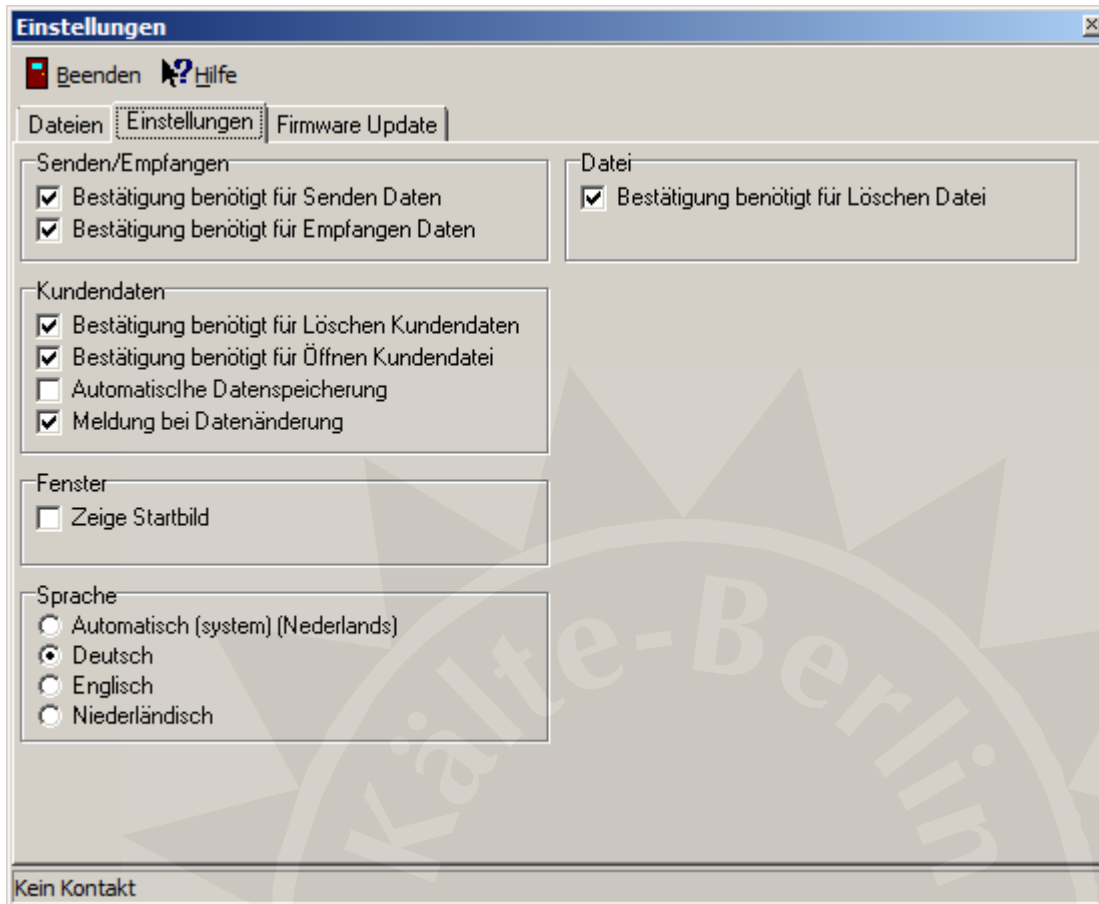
Einstellungen

Beenden Hilfe

Dateien | Einstellungen | Firmware Update

Senden/Empfangen
☑ Bestätigung benötigt für Senden Daten
☑ Bestätigung benötigt für Empfangen Daten

Datei
☑ Bestätigung benötigt für Löschen Datei

Kundendaten
☑ Bestätigung benötigt für Löschen Kundendaten
☑ Bestätigung benötigt für Öffnen Kundendatei
☐ Automatisclhe Datenspeicherung
☑ Meldung bei Datenänderung

Fenster
☐ Zeige Startbild

Sprache
○ Automatisch (system) (Nederlands)
◉ Deutsch
○ Englisch
○ Niederländisch

Kälte-Berlin

Kein Kontakt